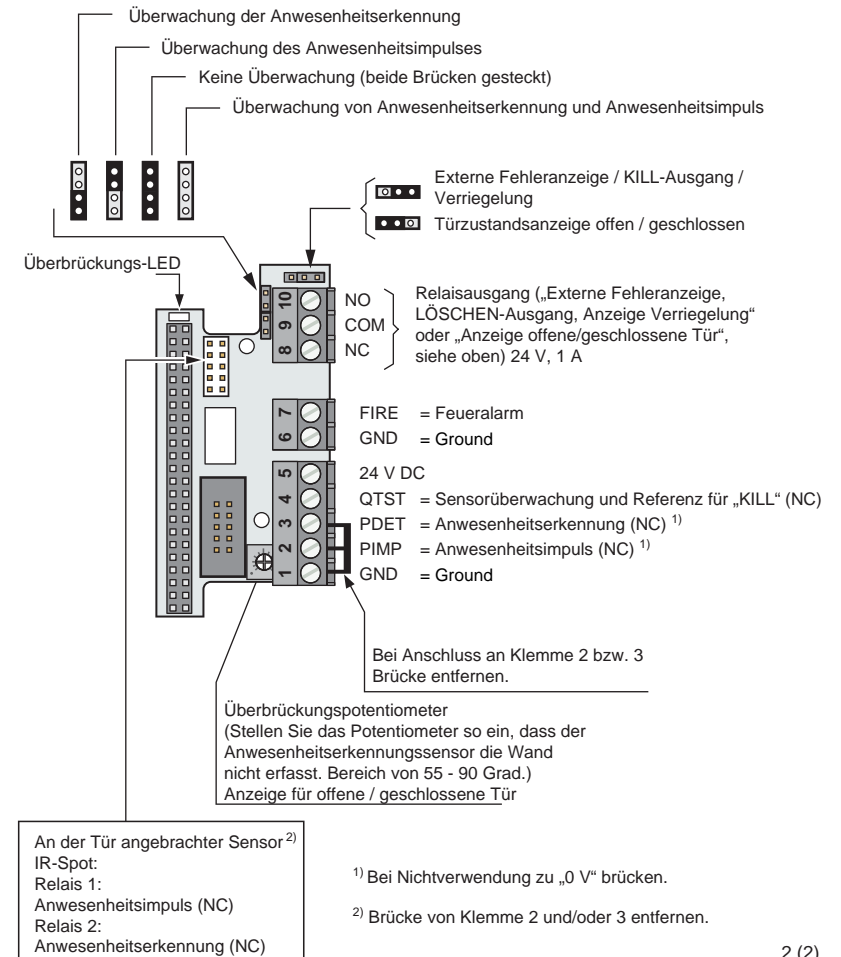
Überwachung der Anwesenheitserkennung

Überwachung des Anwesenheitsimpulses

Keine Überwachung (beide Brücken gesteckt)

Überwachung von Anwesenheitserkennung und Anwesenheitsimpuls

Externe Fehleranzeige / KILL-Ausgang / Verriegelung

Türzustandsanzeige offen / geschlossen

Überbrückungs-LED

10 NO
9 COM
8 NC

Relaisausgang („Externe Fehleranzeige, LÖSCHEN-Ausgang, Anzeige Verriegelung“ oder „Anzeige offene/geschlossene Tür“, siehe oben) 24 V, 1 A

7 FIRE = Feueralarm
6 GND = Ground

5 24 V DC
4 QTST = Sensorüberwachung und Referenz für „KILL“ (NC)
3 PDET = Anwesenheitserkennung (NC) $^{1)}$
2 PIMP = Anwesenheitsimpuls (NC) $^{1)}$
1 GND = Ground

Bei Anschluss an Klemme 2 bzw. 3 Brücke entfernen.

Überbrückungspotentiometer
(Stellen Sie das Potentiometer so ein, dass der Anwesenheitserkennungssensor die Wand nicht erfasst. Bereich von 55 - 90 Grad.)
Anzeige für offene / geschlossene Tür

An der Tür angebrachter Sensor $^{2)}$
IR-Spot:
Relais 1:
Anwesenheitsimpuls (NC)
Relais 2:
Anwesenheitserkennung (NC)

$^{1)}$ Bei Nichtverwendung zu „0 V“ brücken.

$^{2)}$ Brücke von Klemme 2 und/oder 3 entfernen.

2 (2)